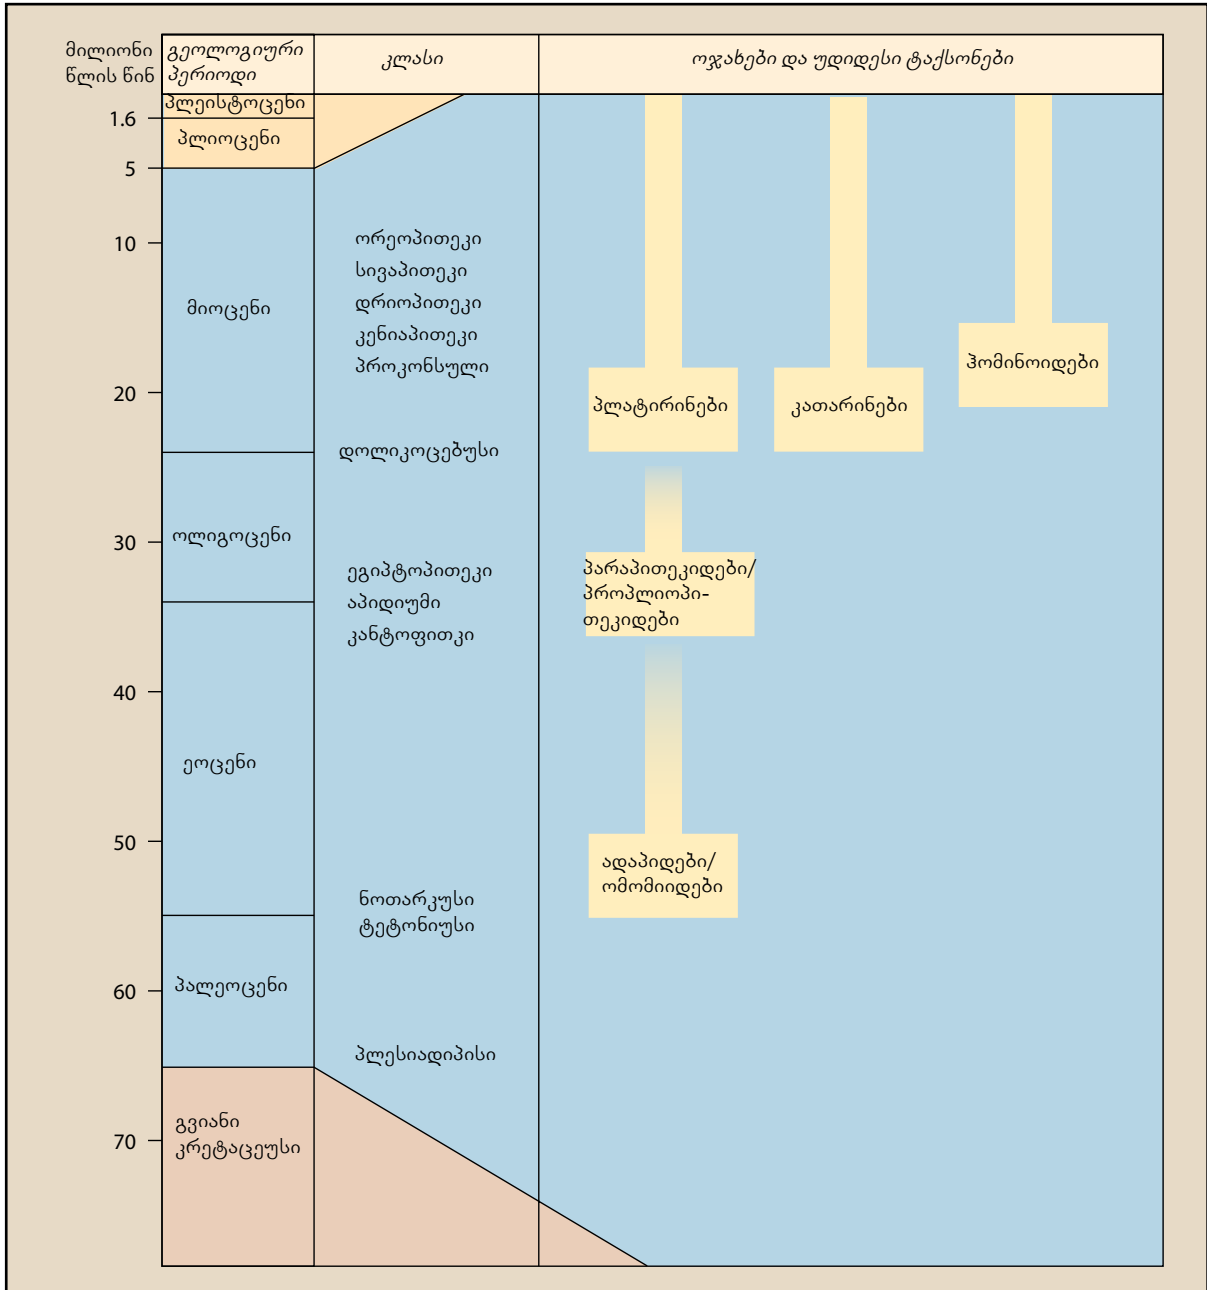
| მილიონი წლის წინ | გეოლოგიური პერიოდი | კლასი | ოჯახები და უდიდესი ტაქსონები |
|---|---|---|---|
| | პლეისტოცენი | | |
| 1.6 | პლიოცენი | | |
| 5 | | | |
| 10 | მიოცენი | ორეოპითეკი სივაპითეკი დრიოპითეკი კენიაპითეკი პროკონსული | |
| 20 | | დოლიკოცებუსი | პლატირინები კატარინები ჰომინოიდები |
| 30 | ოლიგოცენი | ეგიპტოპითეკი აპიდიუმი კანტოფითკი | პარაპითეკიდები/ პროპლიოპითეკიდები |
| 40 | ეოცენი | | |
| 50 | | ნოთარკუსი ტეტონიუსი | ადაპიდები/ ომომიიდები |
| 60 | პალეოცენი | პლესიადიპისი | |
| 70 | გვიანი კრეტაცეუსი | | |